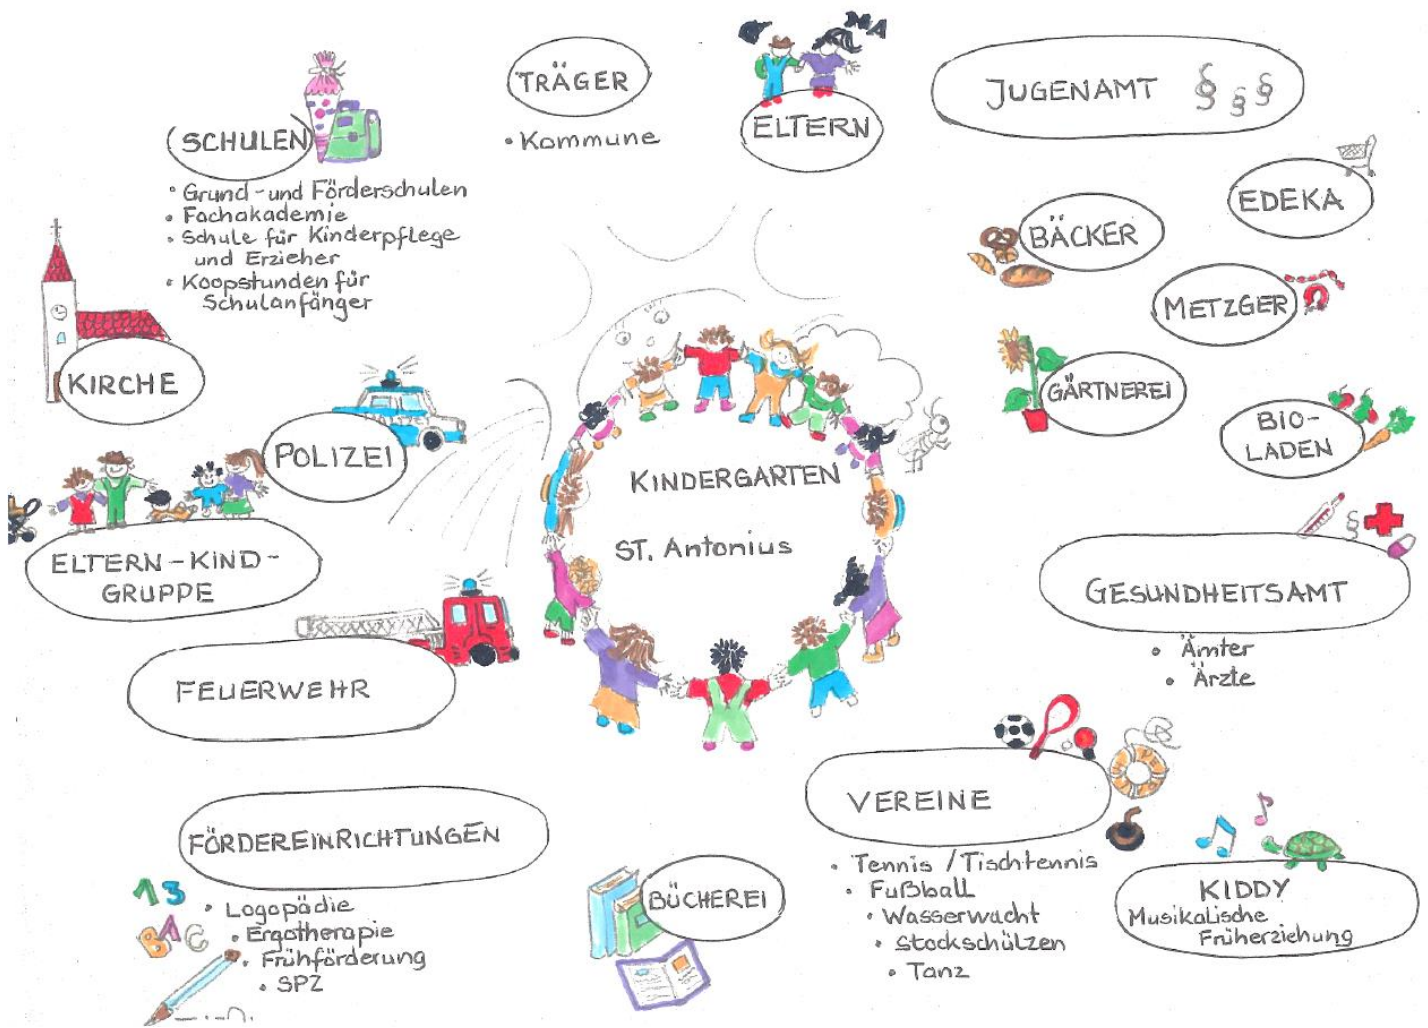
TRÄGER

• Kommune

ELTERN

JUGENAMT §§§

SCHULEN

• Grund- und Förderschulen
• Fachakademie
• Schule für Kinderpflege und Erzieher
• Koopstunden für Schulanfänger

EDEKA

BÄCKER

METZGER

KIRCHE

GÄRTNEREI

BIO-LADEN

POLIZEI

KINDERGARTEN

ST. Antonius

ELTERN-KIND-GRUPPE

GESUNDHEITSAMT

• Ämter
• Ärzte

FEUERWEHR

VEREINE

• Tennis / Tischtennis
• Fußball
• Wasserwacht
• Stockschützen
• Tanz

FÖRDEREINRICHTUNGEN

13
BAC

• Logopädie
• Ergotherapie
• Frühförderung
• SPZ

BÜCHEREI

KIDDY
Musikalische Früherziehung